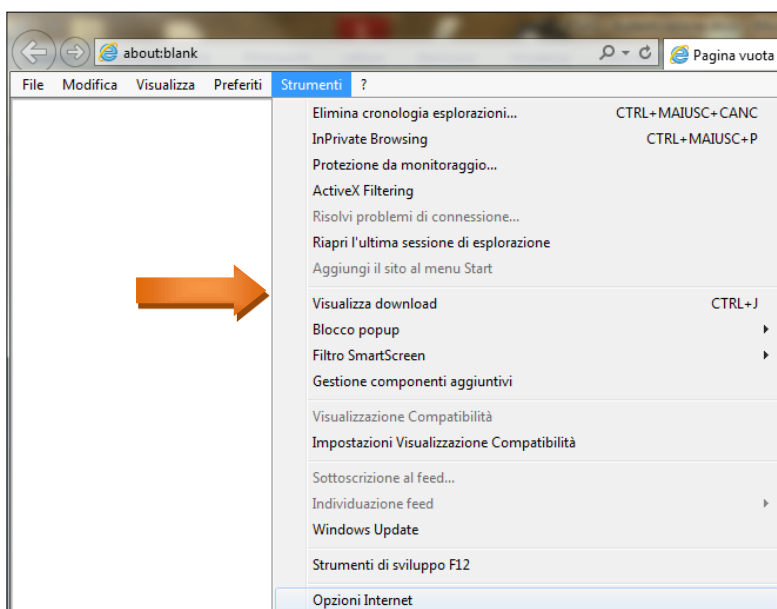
about:blank

Pagina vuota

File Modifica Visualizza Preferiti Strumenti ?

Elimina cronologia esplorazioni... CTRL+MAIUSC+CANC
InPrivate Browsing CTRL+MAIUSC+P
Protezione da monitoraggio...
ActiveX Filtering
Risolvi problemi di connessione...
Riapri l'ultima sessione di esplorazione
Aggiungi il sito al menu Start

Visualizza download CTRL+J
Blocco popup
Filtro SmartScreen
Gestione componenti aggiuntivi

Visualizzazione Compatibilità
Impostazioni Visualizzazione Compatibilità

Sottoscrizione al feed...
Individuazione feed
Windows Update

Strumenti di sviluppo F12

Opzioni Internet